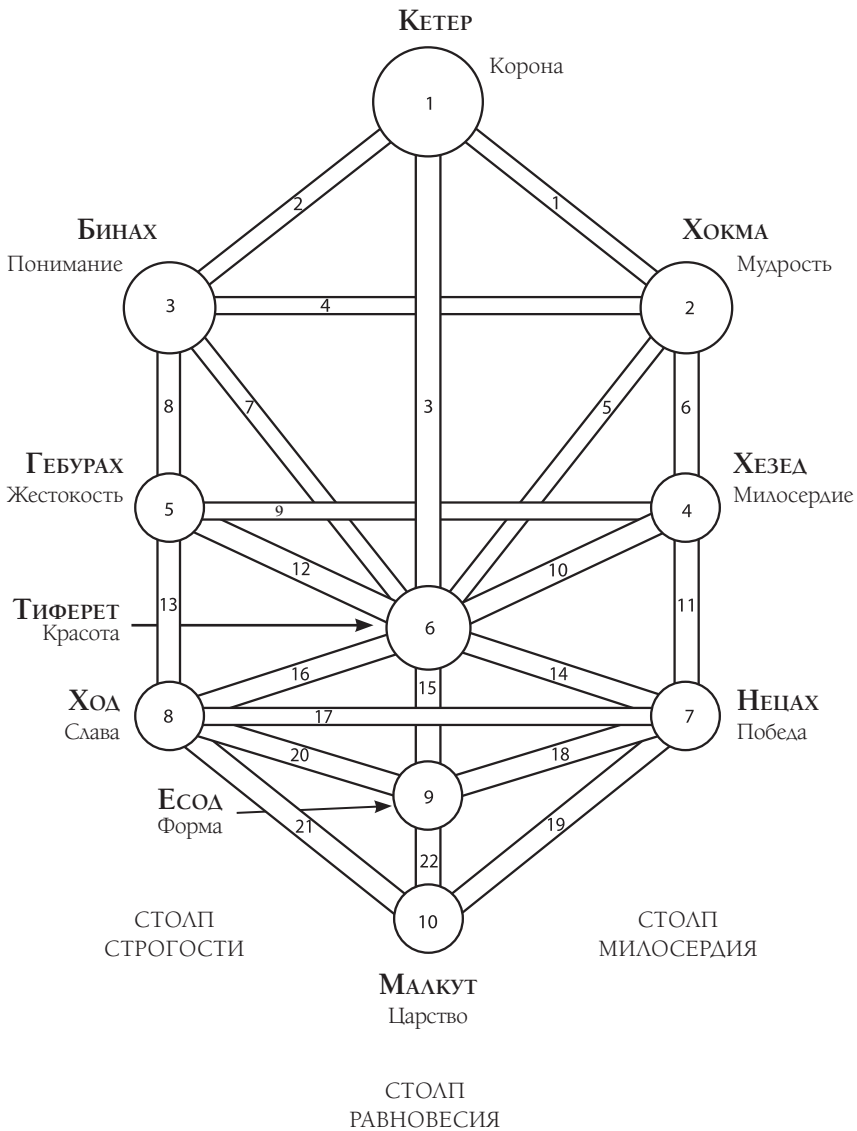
Кетер
Корона
1
2
1
Бинах
Понимание
Хокма
Мудрость
3
4
2
8
7
3
5
6
Гебурах
Жестокость
Хезед
Милосердие
5
9
4
12
10
13
11
Тиферет
Красота
6
16
15
14
Ход
Слава
8
17
7
Нецах
Победа
20
18
Есод
Форма
9
21
19
22
10
СТОЛП
СТРОГОСТИ
СТОЛП
МИЛОСЕРДИЯ
Малкут
Царство
СТОЛП
РАВНОВЕСИЯ